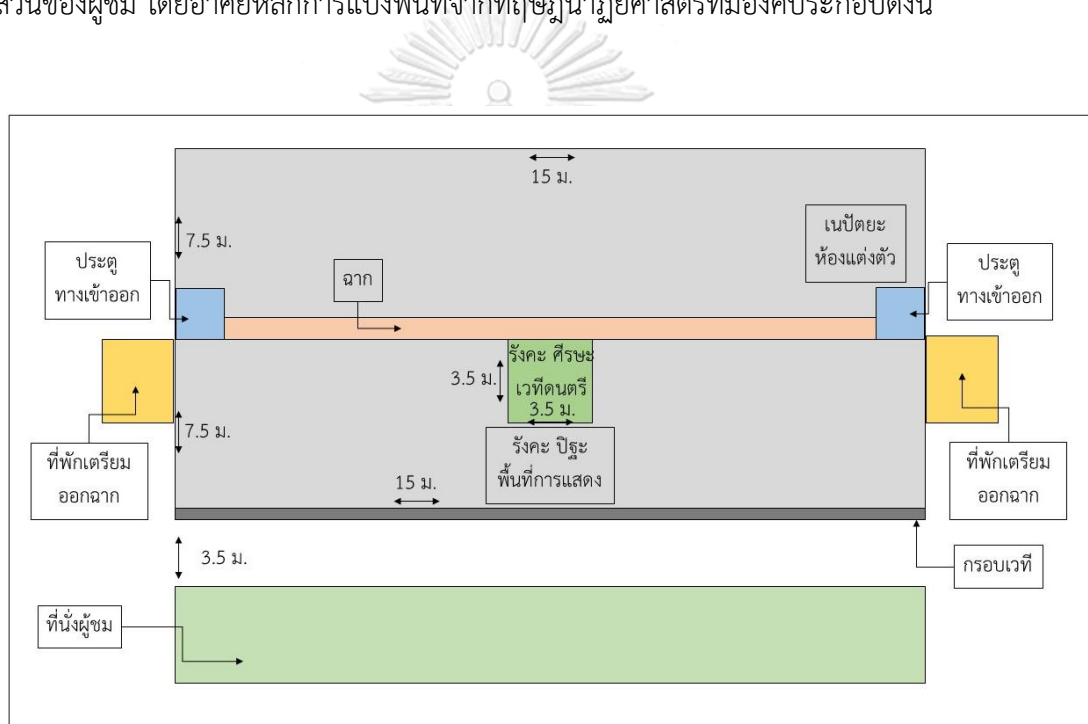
ส่วนของผู้ชม โดยอาศัยหลักการแบ่งพื้นที่จากทฤษฎีนาฏยศาสตร์ที่มององค์ประกอบดังนี้

15 ม.

7.5 ม.

เนปัตยะ ห้องแต่งตัว

ประตู ทางเข้าออก

ฉาก

ประตู ทางเข้าออก

รังคะ ศีรษะ เวทีดนตรี

3.5 ม.

3.5 ม.

7.5 ม.

รังคะ ปิฐะ พื้นที่การแสดง

ที่พักเตรียม ออกฉาก

15 ม.

ที่พักเตรียม ออกฉาก

3.5 ม.

กรอบเวที

ที่นั่งผู้ชม